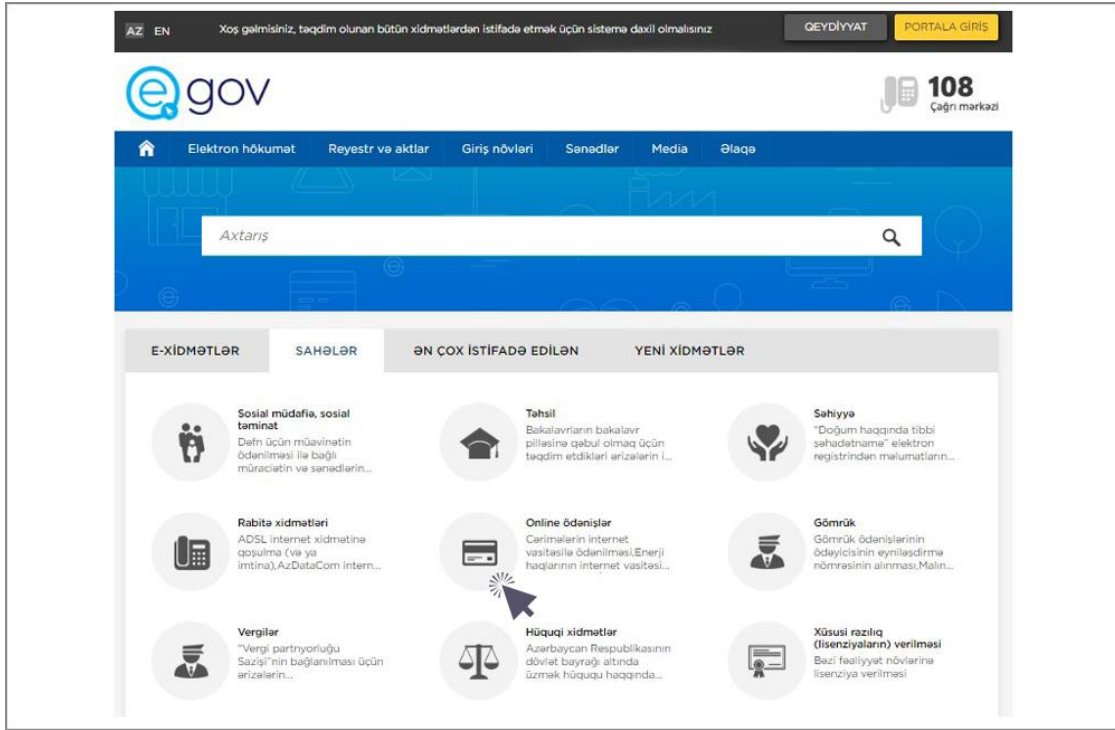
AZ EN Xoş gəlmisiniz, təqdim olunan bütün xidmətlərdən istifadə etmək üçün sistemə daxil olmalısınız QEYDİYYAT PORTALA GİRİŞ

e gov

108 Çağrı mərkəzi

Elektron hökumət Reyestr və aktlar Giriş növləri Sənədlər Media Əlaqə

Axtarış

E-XİDMƏTLƏR SAHƏLƏR ƏN ÇOX İSTİFADƏ EDİLƏN YENİ XİDMƏTLƏR

Sosial müdafiə, sosial təminat
Dəfn üçün müavinətin ödənilməsi ilə bağlı müraciətin və sənədlərin...

Təhsil
Bakalavrların bakalavr pilləsinə qəbul olmaq üçün təqdim etdikləri ərizələrin i...

Səhiyyə
"Doğum haqqında tibbi şəhadətnamə" elektron registrindən məlumatların...

Rabitə xidmətləri
ADSL internet xidmətinə qoşulma (və ya imtina),AzDataCom intern...

Online ödənişlər
Cərimələrin internet vasitəsilə ödənilməsi,Enerji haqlarının internet vasitəsi...

Gömrük
Gömrük ödənişlərinin ödəyicisinin eyniləşdirmə nömrəsinin alınması,Malın...

Vergilər
"Vergi partnyorluğu Sazişi"nin bağlanılması üçün ərizələrin...

Hüquqi xidmətlər
Azərbaycan Respublikasının dövlət bayrağı altında üzmək hüququ haqqında...

Xüsusi razılıq (lisenziyaların) verilməsi
Bezi fəaliyyət növlərinə lisenziya verilməsi